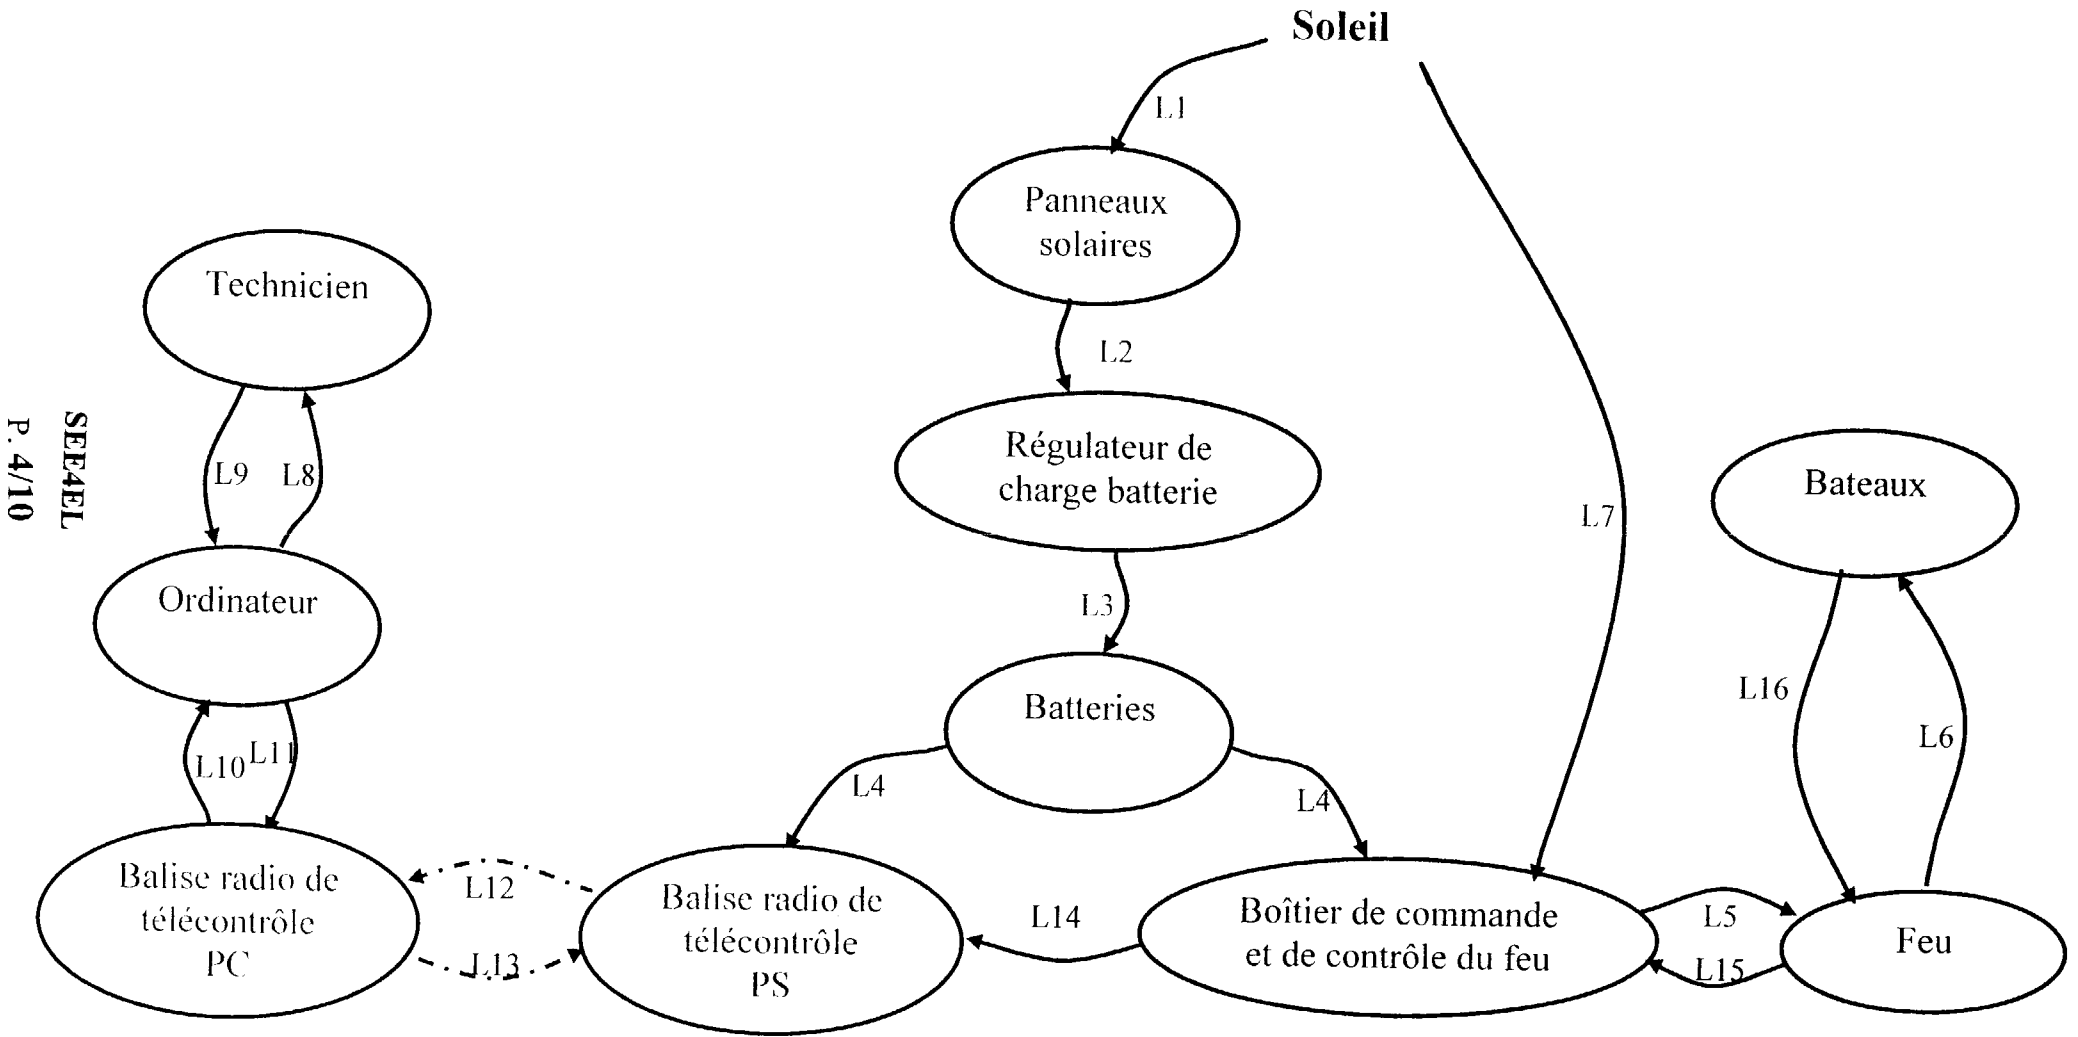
SEE4EL
P. 4/10

Soleil

L1

Panneaux solaires

L2

Régulateur de charge batterie

L3

Batteries

L4

L4

L7

Technicien

L9

L8

Ordinateur

L10

L11

Balise radio de télécontrôle PC

L12

L13

Balise radio de télécontrôle PS

L14

Boîtier de commande et de contrôle du feu

L5

L15

Feu

Bateaux

L16

L6